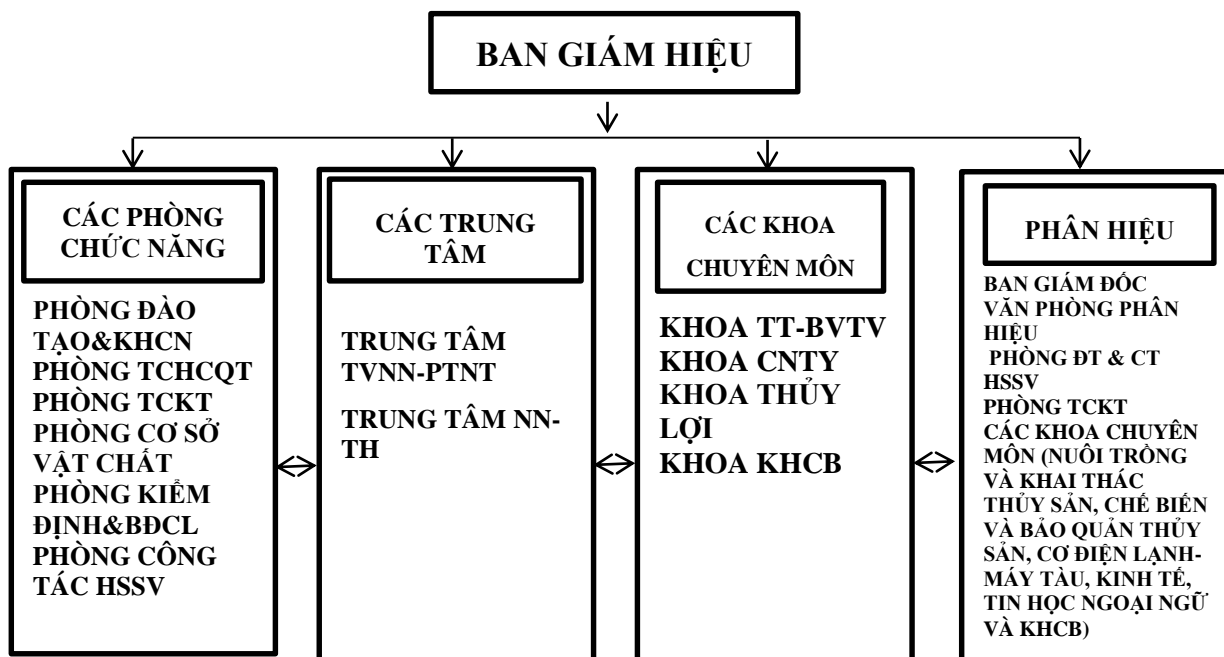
BAN GIÁM HIỆU

CÁC PHÒNG CHỨC NĂNG

PHÒNG ĐÀO TẠO&KHCN
PHÒNG TCHCQT
PHÒNG TCKT
PHÒNG CƠ SỞ VẬT CHẤT
PHÒNG KIỂM ĐỊNH&BĐCL
PHÒNG CÔNG TÁC HSSV

CÁC TRUNG TÂM

TRUNG TÂM TVNN-PTNT

TRUNG TÂM NN-TH

CÁC KHOA CHUYÊN MÔN

KHOA TT-BVTV
KHOA CNTY
KHOA THỦY LỢI
KHOA KHCB

PHÂN HIỆU

BAN GIÁM ĐỐC
VĂN PHÒNG PHÂN HIỆU
PHÒNG ĐT & CT HSSV
PHÒNG TCKT
CÁC KHOA CHUYÊN MÔN (NUÔI TRỒNG VÀ KHAI THÁC THỦY SẢN, CHẾ BIẾN VÀ BẢO QUẢN THỦY SẢN, CƠ ĐIỆN LẠNH-MÁY TÀU, KINH TẾ, TIN HỌC NGOẠI NGỮ VÀ KHCB)